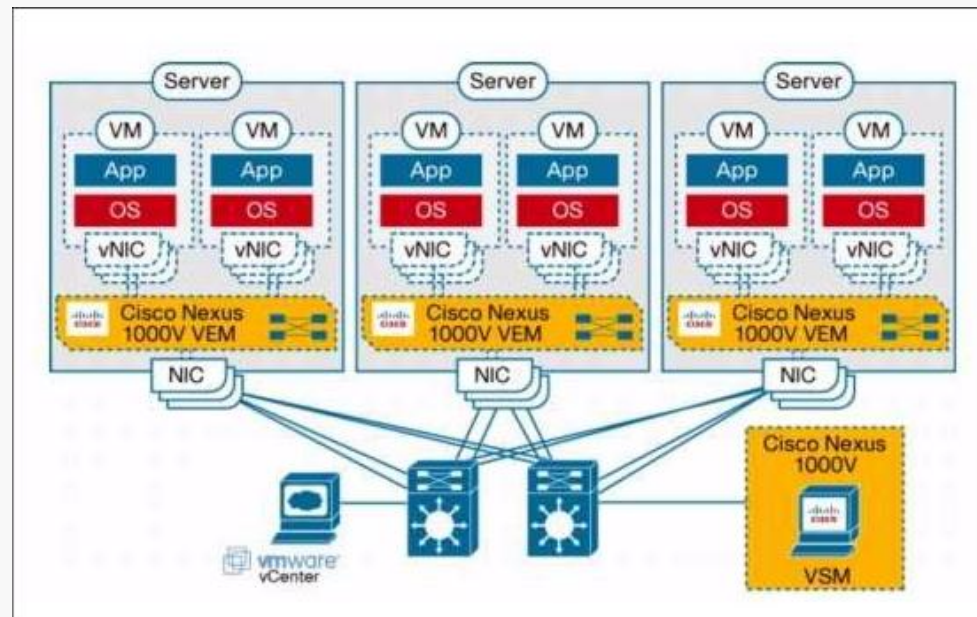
Server
VM
App
OS
vNIC
VM
App
OS
vNIC
Cisco Nexus 1000V VEM
NIC

Server
VM
App
OS
vNIC
VM
App
OS
vNIC
Cisco Nexus 1000V VEM
NIC

Server
VM
App
OS
vNIC
VM
App
OS
vNIC
Cisco Nexus 1000V VEM
NIC

vmware vCenter

Cisco Nexus 1000V
VSM